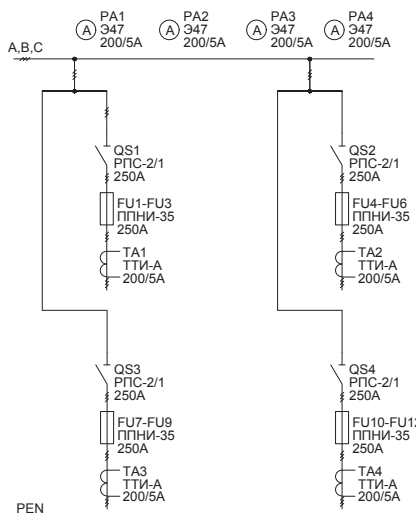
A PA1 Э47 200/5A
A PA2 Э47 200/5A
A PA3 Э47 200/5A
A PA4 Э47 200/5A

A,B,C

QS1 РПС-2/1 250A
FU1-FU3 ППНИ-35 250A
TA1 ТТИ-А 200/5A

QS2 РПС-2/1 250A
FU4-FU6 ППНИ-35 250A
TA2 ТТИ-А 200/5A

QS3 РПС-2/1 250A
FU7-FU9 ППНИ-35 250A
TA3 ТТИ-А 200/5A

QS4 РПС-2/1 250A
FU10-FU1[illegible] ППНИ-35 250A
TA4 ТТИ-А 200/5A

PEN